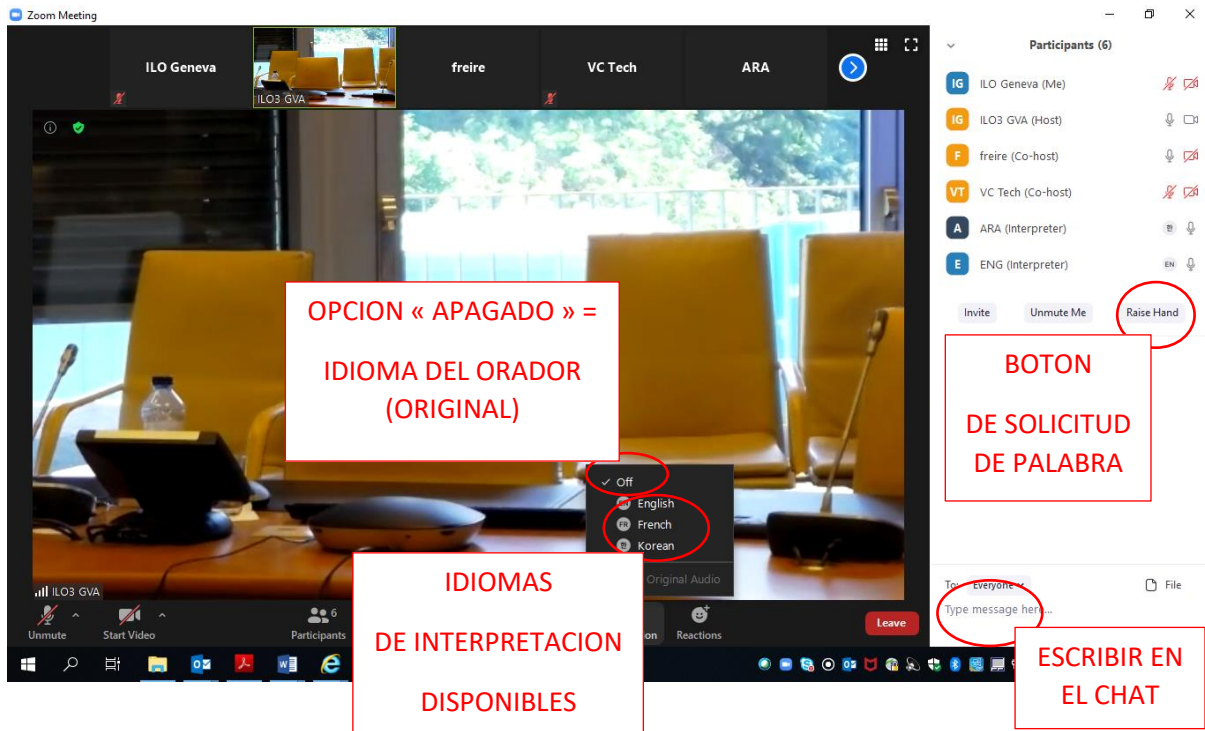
Zoom Meeting

ILO Geneva

ILO3 GVA

freire

VC Tech

ARA

Participants (6)

IG ILO Geneva (Me)

IG ILO3 GVA (Host)

F freire (Co-host)

VT VC Tech (Co-host)

A ARA (Interpreter)

E ENG (Interpreter)

EN

Invite

Unmute Me

Raise Hand

OPCION « APAGADO » =

IDIOMA DEL ORADOR (ORIGINAL)

BOTON

DE SOLICITUD DE PALABRA

✓ Off

English

FR French

Korean

Original Audio

ILO3 GVA

IDIOMAS

DE INTERPRETACION

DISPONIBLES

To: Everyone

File

Type message here...

ESCRIBIR EN EL CHAT

Unmute

Start Video

6

Participants

Reactions

Leave